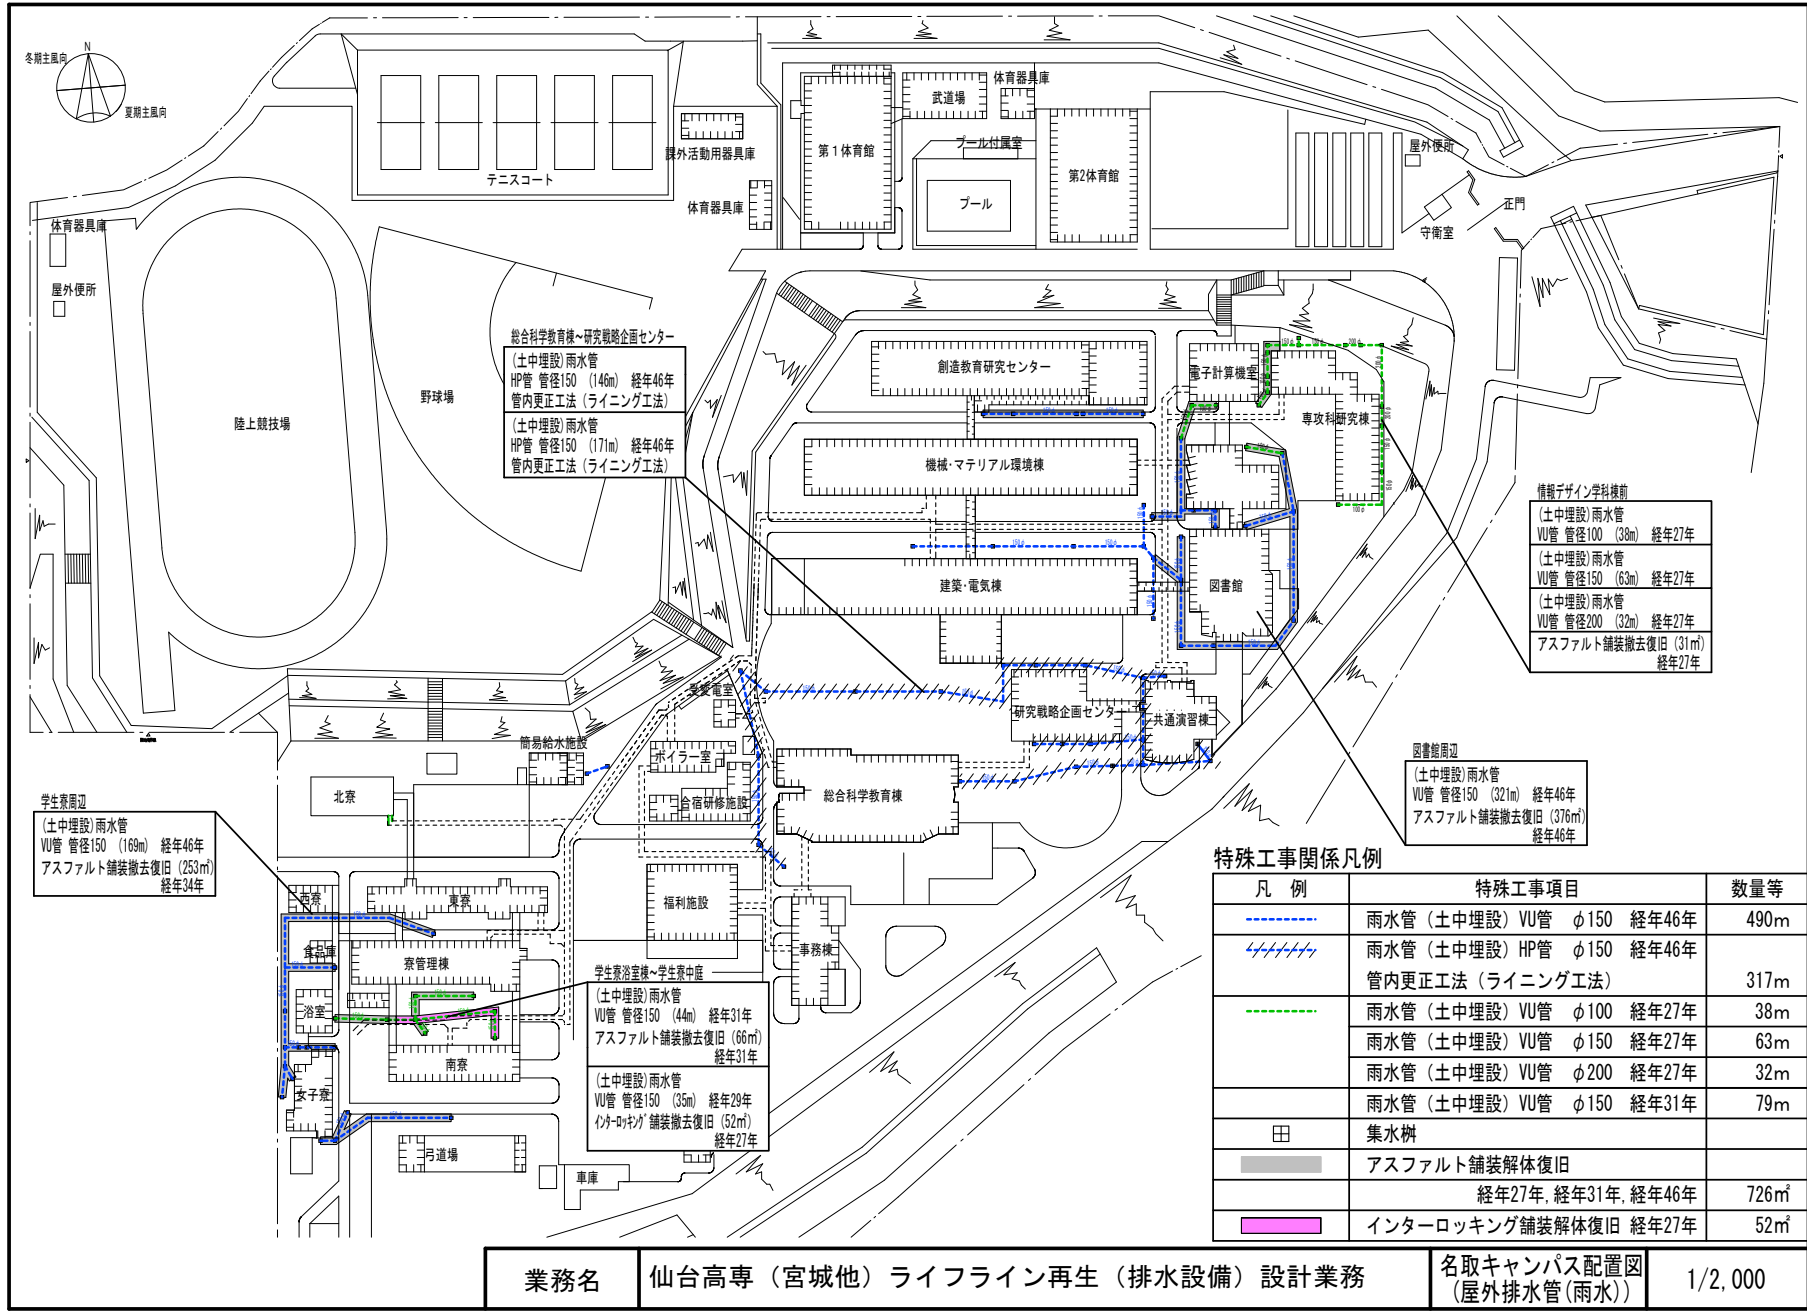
冬期主風向
N
夏期主風向

テニスコート
課外活動用器具庫
体育器具庫
第1体育館
武道場
体育器具庫
プール付属室
プール
第2体育館
屋外便所
正門
守衛室
体育器具庫
屋外便所
陸上競技場
野球場

総合科学教育棟~研究戦略企画センター
(土中埋設)雨水管
HP管 管径150 (146m) 経年46年
管内更正工法(ライニング工法)
(土中埋設)雨水管
HP管 管径150 (171m) 経年46年
管内更正工法(ライニング工法)

創造教育研究センター
電子計算機室
専攻科研究棟
機械・マテリアル環境棟
建築・電気棟
図書館
受変電室
研究戦略企画センター
共通演習棟
簡易給水施設
ボイラー室
合宿研修施設
総合科学教育棟
北寮
福利施設
事務棟
西寮
東寮
食品庫
寮管理棟
浴室
南寮
女子寮
弓道場
車庫

情報デザイン学科棟前
(土中埋設)雨水管
VU管 管径100 (38m) 経年27年
(土中埋設)雨水管
VU管 管径150 (63m) 経年27年
(土中埋設)雨水管
VU管 管径200 (32m) 経年27年
アスファルト舗装撤去復旧 (31m²)
経年27年

図書館周辺
(土中埋設)雨水管
VU管 管径150 (321m) 経年46年
アスファルト舗装撤去復旧 (376m²)
経年46年

学生寮周辺
(土中埋設)雨水管
VU管 管径150 (169m) 経年46年
アスファルト舗装撤去復旧 (253m²)
経年34年

学生寮浴室棟~学生寮中庭
(土中埋設)雨水管
VU管 管径150 (44m) 経年31年
アスファルト舗装撤去復旧 (66m²)
経年31年
(土中埋設)雨水管
VU管 管径150 (35m) 経年29年
インターロッキング舗装撤去復旧 (52m²)
経年27年

特殊工事関係凡例
| 凡 例 | 特殊工事項目 | 数量等 |
|---|---|---|
| | 雨水管(土中埋設)VU管 φ150 経年46年 | 490m |
| | 雨水管(土中埋設)HP管 φ150 経年46年 管内更正工法(ライニング工法) | 317m |
| | 雨水管(土中埋設)VU管 φ100 経年27年 | 38m |
| | 雨水管(土中埋設)VU管 φ150 経年27年 | 63m |
| | 雨水管(土中埋設)VU管 φ200 経年27年 | 32m |
| | 雨水管(土中埋設)VU管 φ150 経年31年 | 79m |
| ⊞ | 集水桝 | |
| | アスファルト舗装解体復旧 | |
| | 経年27年,経年31年,経年46年 | 726m² |
| | インターロッキング舗装解体復旧 経年27年 | 52m² |

| 業務名 | 仙台高専(宮城他)ライフライン再生(排水設備)設計業務 | 名取キャンパス配置図 (屋外排水管(雨水)) | 1/2,000 |
|---|---|---|---|